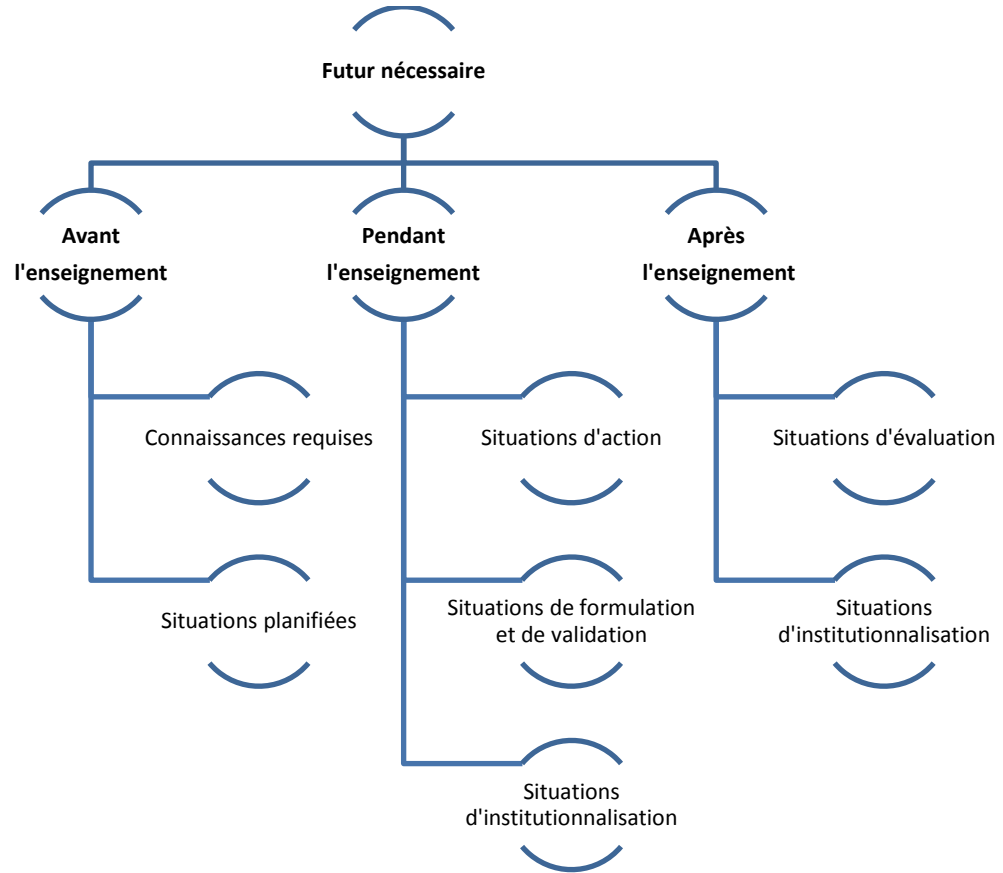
Futur nécessaire

Avant l'enseignement

Connaissances requises

Situations planifiées

Pendant l'enseignement

Situations d'action

Situations de formulation et de validation

Situations d'institutionnalisation

Après l'enseignement

Situations d'évaluation

Situations d'institutionnalisation